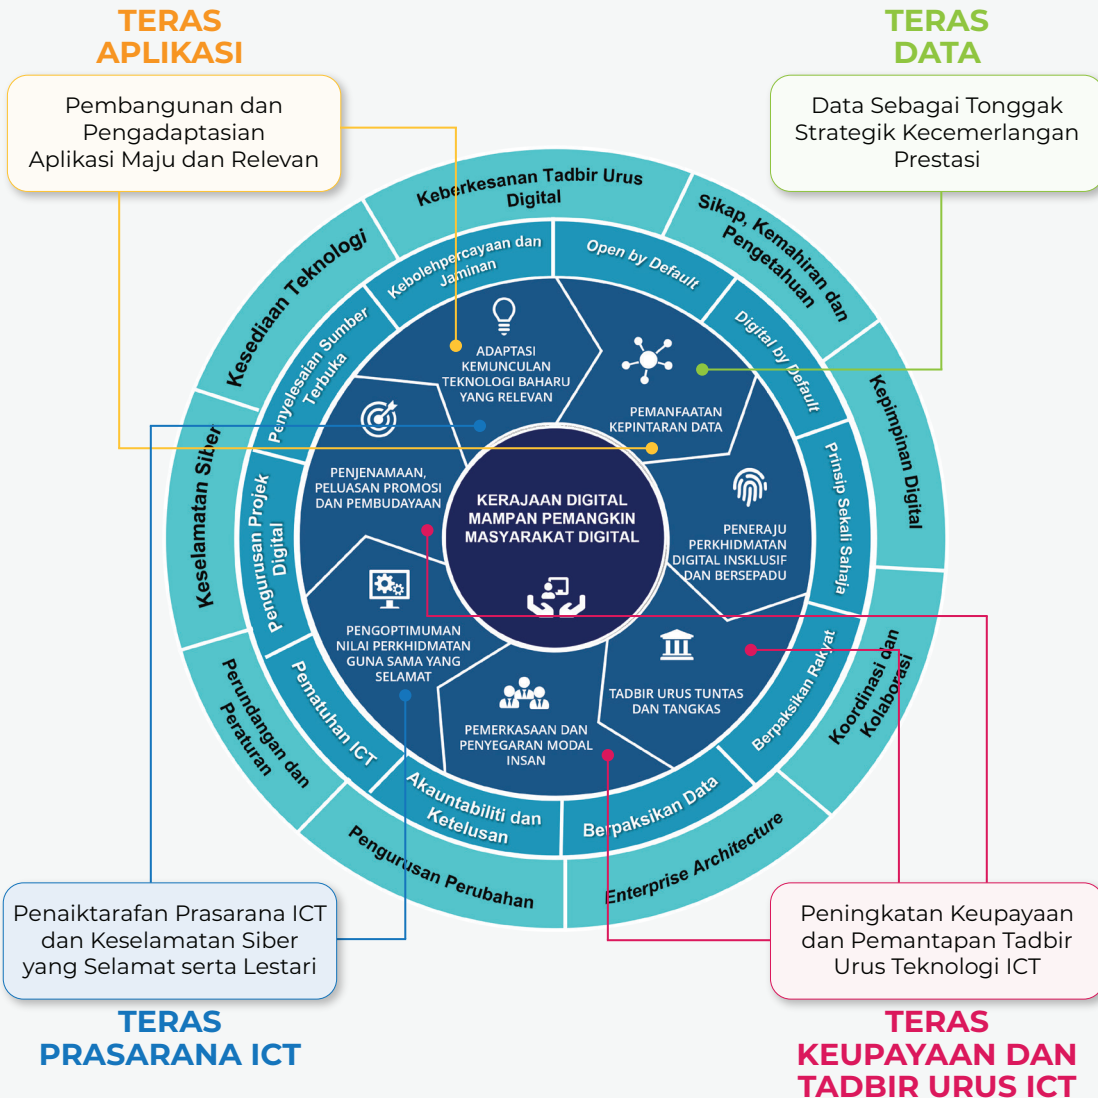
TERAS APLIKASI

Pembangunan dan Pengadaptasian Aplikasi Maju dan Relevan

TERAS DATA

Data Sebagai Tonggak Strategik Kecemerlangan Prestasi

Keberkesanan Tadbir Urus Digital

Sikap, Kemahiran dan Pengetahuan

Kepimpinan Digital

Koordinasi dan Kolaborasi

Enterprise Architecture

Pengurusan Perubahan

Perundangan dan Peraturan

Keselamatan Siber

Kesediaan Teknologi

Kebolehpercayaan dan Jaminan

Open by Default

Digital by Default

Prinsip Sekali Sahaja

Berpaksikan Rakyat

Berpaksikan Data

Akauntabiliti dan Ketelusan

Pematuhan ICT

Pengurusan Projek Digital

Penyelesaian Sumber Terbuka

ADAPTASI KEMUNCULAN TEKNOLOGI BAHARU YANG RELEVAN

PEMANFAATAN KEPINTARAN DATA

PENERAJU PERKHIDMATAN DIGITAL INSKLUSIF DAN BERSEPADU

TADBIR URUS TUNTAS DAN TANGKAS

PEMERKASAAN DAN PENYEGARAN MODAL INSAN

PENGOPTIMUMAN NILAI PERKHIDMATAN GUNA SAMA YANG SELAMAT

PENJENAMAAN, PELUASAN PROMOSI DAN PEMBUDAYAAN

KERAJAAN DIGITAL MAMPAN PEMANGKIN MASYARAKAT DIGITAL

Penaiktarafan Prasarana ICT dan Keselamatan Siber yang Selamat serta Lestari

TERAS PRASARANA ICT

Peningkatan Keupayaan dan Pemantapan Tadbir Urus Teknologi ICT

TERAS KEUPAYAAN DAN TADBIR URUS ICT